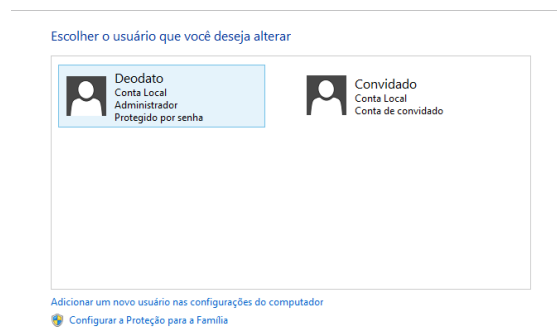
Escolher o usuário que você deseja alterar

Deodato
Conta Local
Administrador
Protegido por senha

Convidado
Conta Local
Conta de convidado

Adicionar um novo usuário nas configurações do computador

Configurar a Proteção para a Família